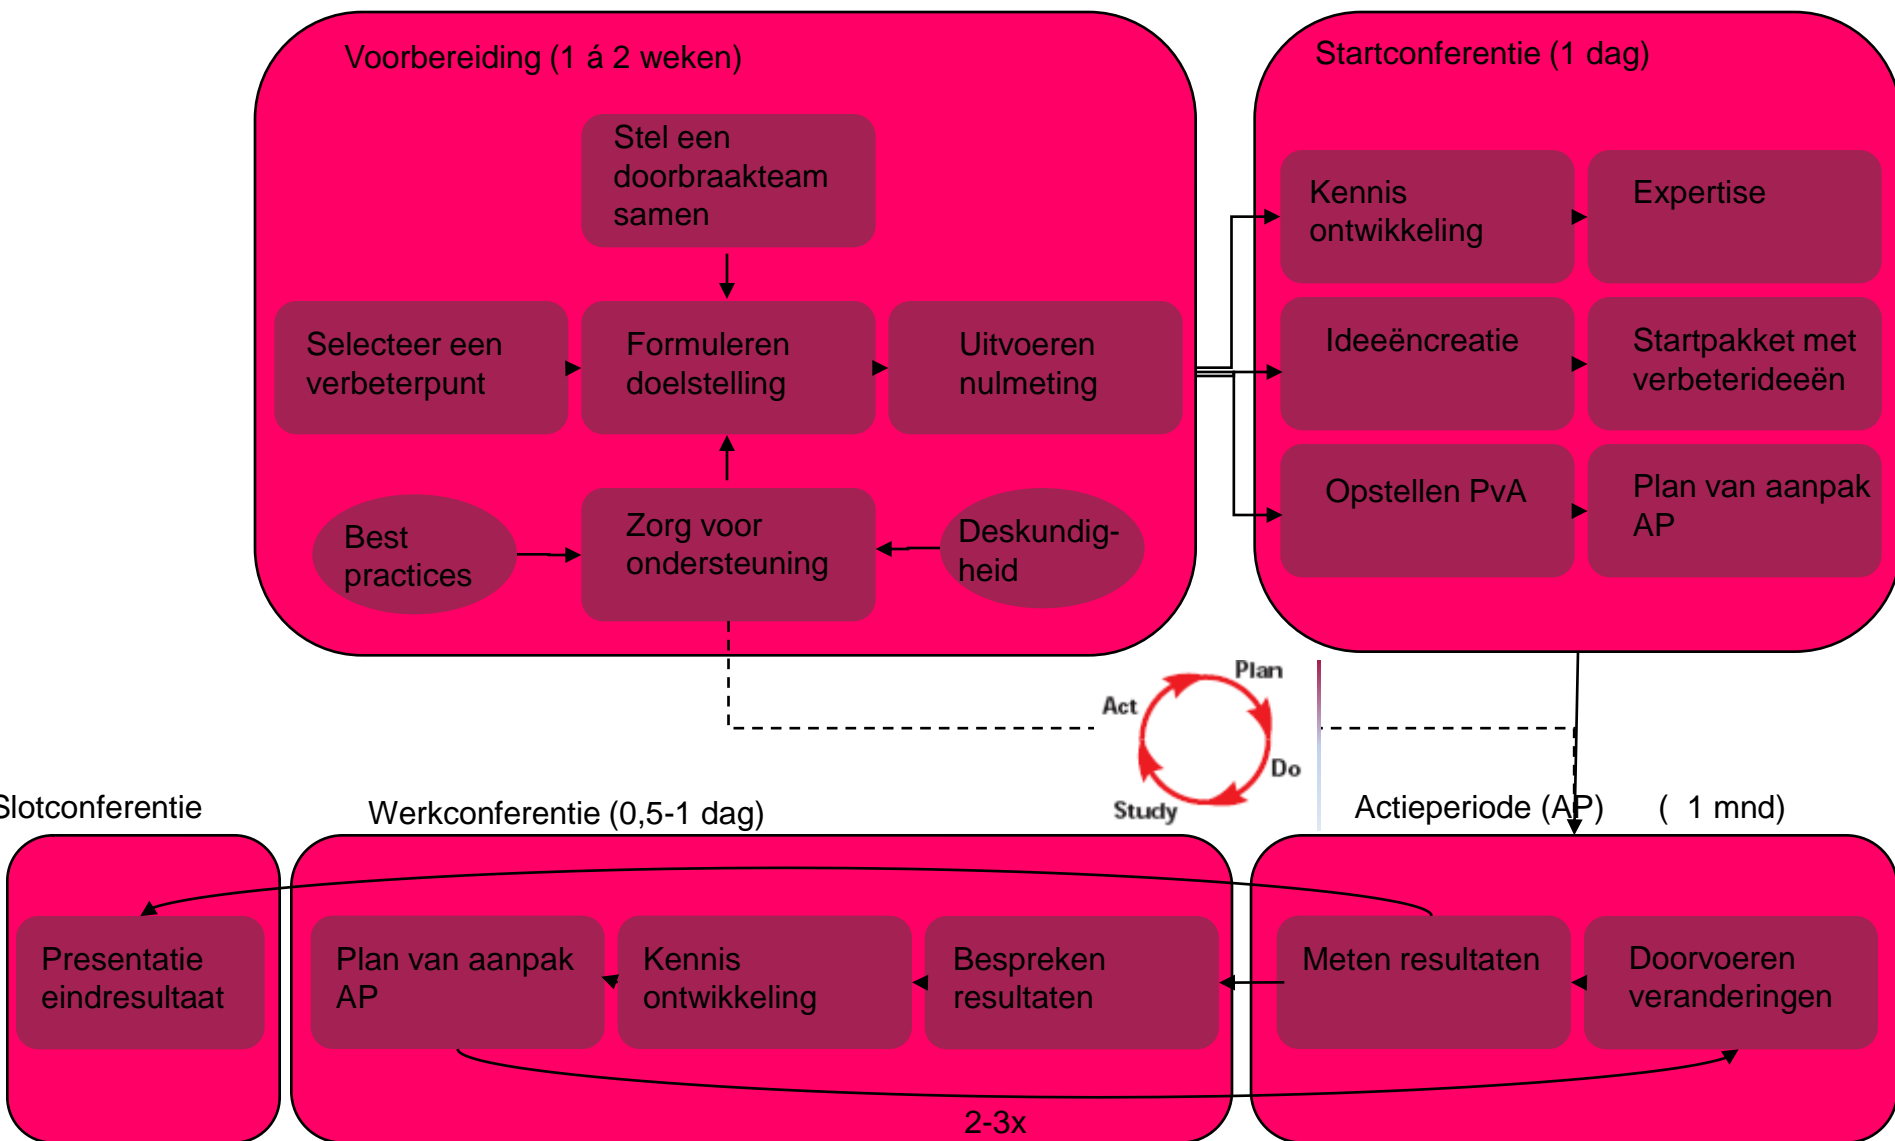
Voorbereiding (1 á 2 weken)

Stel een doorbraakteam samen

Selecteer een verbeterpunt

Formuleren doelstelling

Uitvoeren nulmeting

Best practices

Zorg voor ondersteuning

Deskundigheid

Startconferentie (1 dag)

Kennis ontwikkeling

Expertise

Ideeëncreatie

Startpakket met verbeterideeën

Opstellen PvA

Plan van aanpak AP

Plan

Act

Do

Study

Slotconferentie

Werkconferentie (0,5-1 dag)

Actieperiode (AP) ( 1 mnd)

Presentatie eindresultaat

Plan van aanpak AP

Kennis ontwikkeling

Bespreken resultaten

Meten resultaten

Doorvoeren veranderingen

2-3x